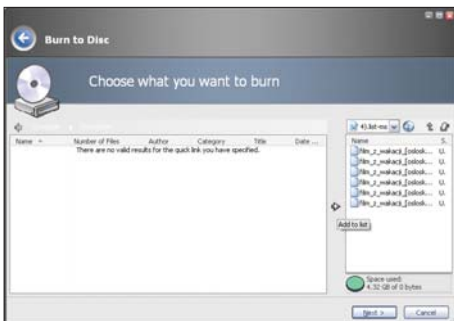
Burn to Disc

Choose what you want to burn

| Name | Number of Files | Author | Category | Title | Date ... |
|---|---|---|---|---|---|
| There are no valid results for the quick link you have specified. | | | | | |

4)-let-ew

| Name | S. |
|---|---|
| Film_z_wakacji_[oslosk... | U. |
| Film_z_wakacji_[oslosk... | U. |
| Film_z_wakacji_[oslosk... | U. |
| Film_z_wakacji_[oslosk... | U. |
| Film_z_wakacji_[oslosk... | U. |
| Film_z_wakacji_[oslosk... | U. |

Add to list

Space used:
4.32 GB of 0 bytes

Next > Cancel